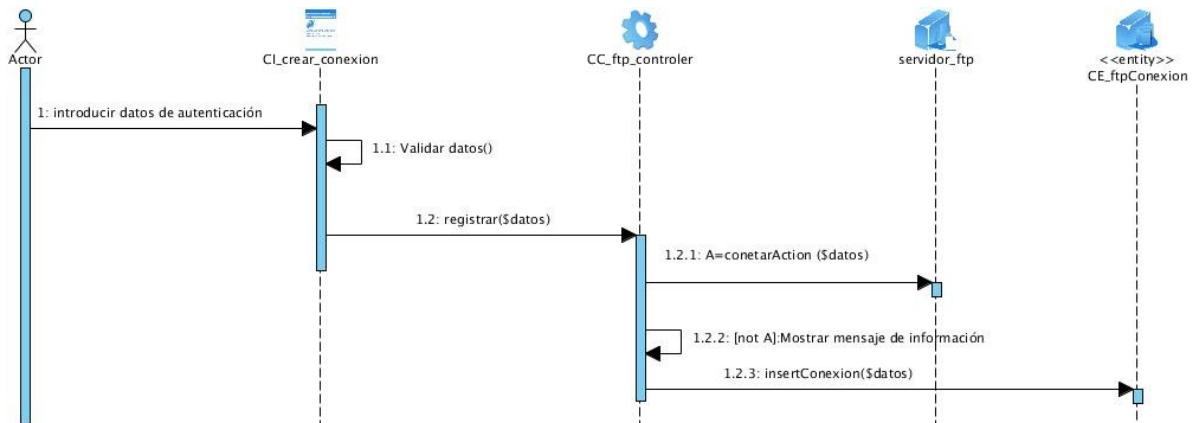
Actor

CI_crear_conexion

CC_ftp_controler

servidor_ftp

<<entity>>
CE_ftpConexion

1: introducir datos de autenticación

1.1: Validar datos()

1.2: registrar($datos)

1.2.1: A=conetarAction ($datos)

1.2.2: [not A]:Mostrar mensaje de información

1.2.3: insertConexion($datos)